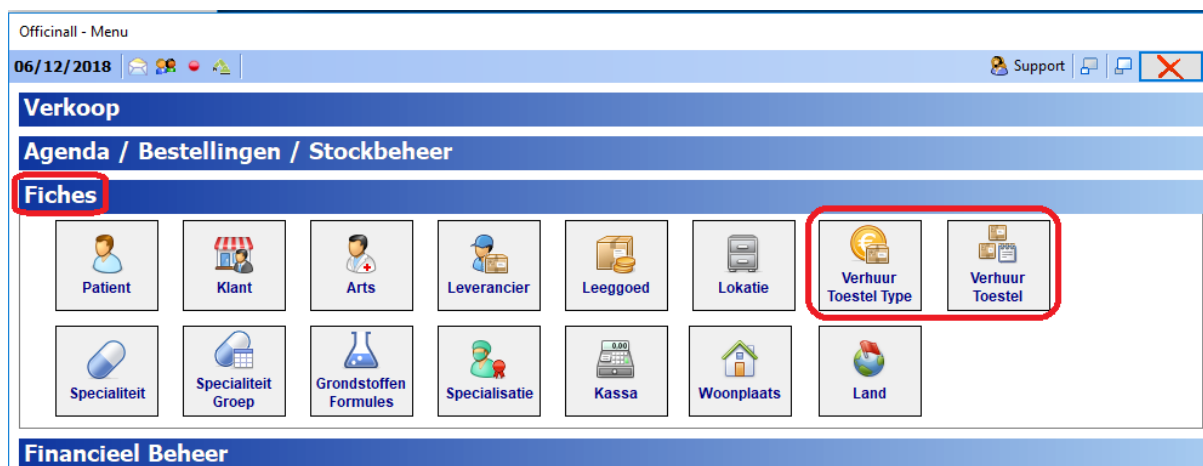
Officinall - Menu

06/12/2018

Support

Verkoop

Agenda / Bestellingen / Stockbeheer

Fiches

Patient

Klant

Arts

Leverancier

Leeggoed

Lokatie

Verhuur Toestel Type

Verhuur Toestel

Specialiteit

Specialiteit Groep

Grondstoffen Formules

Specialisatie

0.00

Kassa

Woonplaats

Land

Financieel Beheer